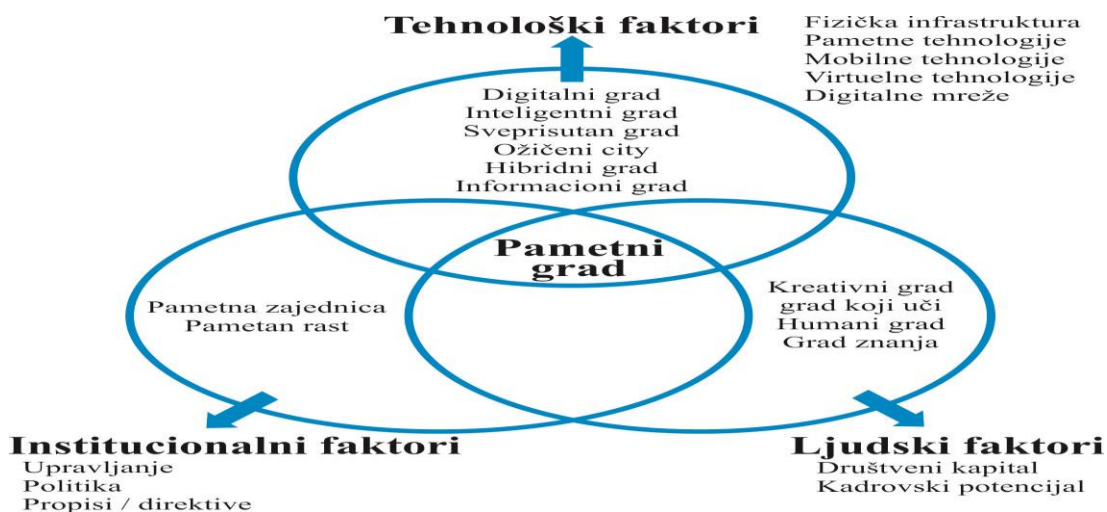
Tehnološki faktori

Fizička infrastruktura
Pametne tehnologije
Mobilne tehnologije
Virtuelne tehnologije
Digitalne mreže

Digitalni grad
Inteligentni grad
Sveprisutan grad
Ožičeni city
Hibridni grad
Informacioni grad

Pametni grad

Pametna zajednica
Pametan rast

Kreativni grad
grad koji uči
Humani grad
Grad znanja

Institucionalni faktori
Upravljanje
Politika
Propisi / direktive

Ljudski faktori
Društveni kapital
Kadrovski potencijal